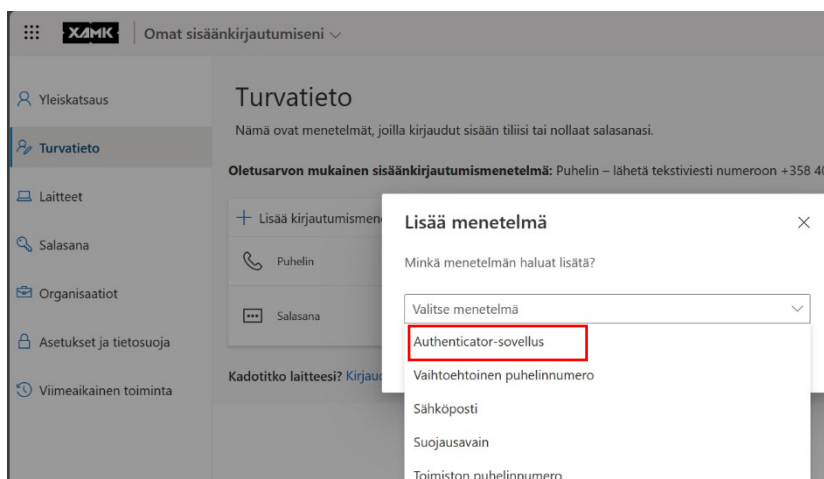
XAMK | Omat sisäänkirjautumiseni

Yleiskatsaus

Turvatieto

Laitteet

Salasana

Organisaatiot

Asetukset ja tietosuoja

Viimeaikainen toiminta

Turvatieto

Nämä ovat menetelmät, joilla kirjaudut sisään tiliisi tai nollaat salasanasi.

**Oletusarvon mukainen sisäänkirjautumismenetelmä:** Puhelin – lähetä tekstiviesti numeroon +358 4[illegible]

+ Lisää kirjautumismene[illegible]

Puhelin

Salasana

Kadotitko laitteesi? Kirjau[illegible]

Lisää menetelmä

Minkä menetelmän haluat lisätä?

Valitse menetelmä

Authenticator-sovellus

Vaihtoehtoinen puhelinnumero

Sähköposti

Suojausavain

Toimiston puhelinnumero